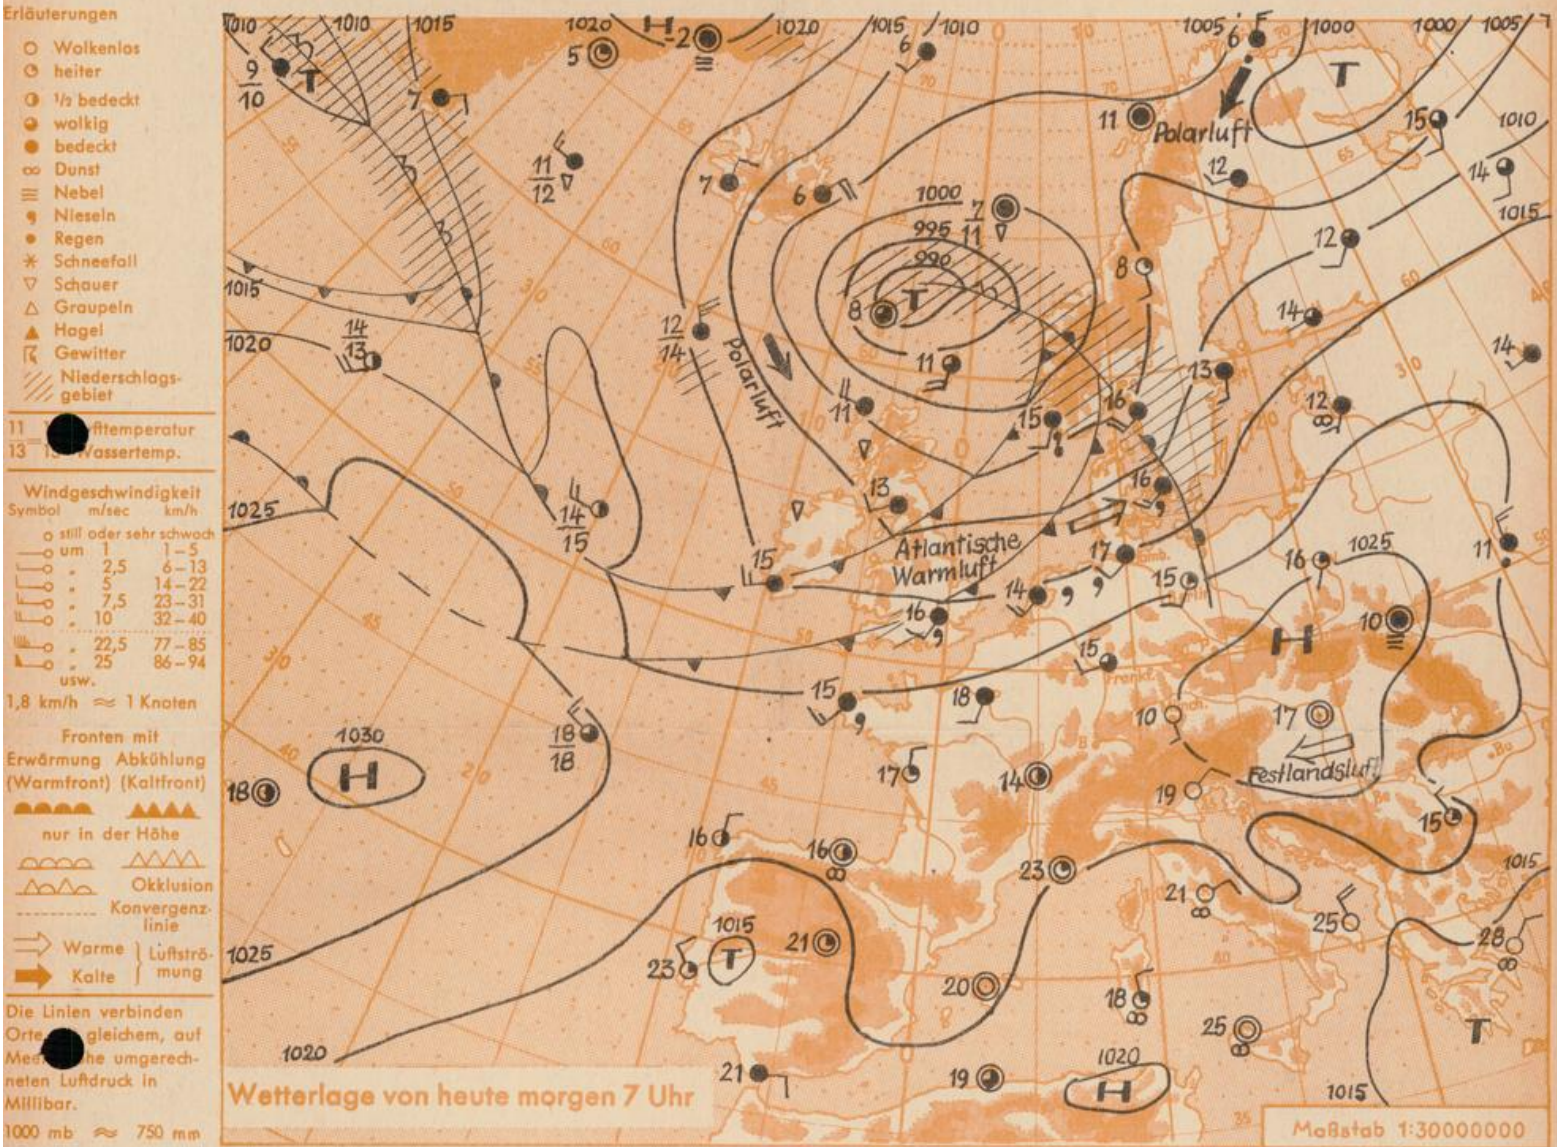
Erläuterungen
Wolkenlos
heiter
1/2 bedeckt
wolkig
bedeckt
Dunst
Nebel
Nieseln
Regen
Schneefall
Schauer
Graupeln
Hagel
Gewitter
Niederschlagsgebiet

11 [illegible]fttemperatur
13 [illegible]Wassertemp.

Windgeschwindigkeit
Symbol m/sec km/h
still oder sehr schwach
um 1 1–5
" 2,5 6–13
" 5 14–22
" 7,5 23–31
" 10 32–40
" 22,5 77–85
" 25 86–94
usw.
1,8 km/h ≈ 1 Knoten

Fronten mit
Erwärmung (Warmfront) Abkühlung (Kaltfront)
nur in der Höhe
Okklusion
Konvergenzlinie
Warme Luftströmung
Kalte

Die Linien verbinden Orte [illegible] gleichem, auf Mee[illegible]he umgerechneten Luftdruck in Millibar.
1000 mb ≈ 750 mm

1010 1010 1015 1020 H 2 1020 1015 1010 1005 6 1000 1000 1005
9/10 T 7 5 6 11 Polarluft T 1010 15
11/12 7 6 1000 7/11 12 14 1015
995 990 8 12
1015 14/13 8 T 12/14 Polarluft 14
1020 11 11 13 14
15 16 12
14/15 13 16
1025 15 Atlantische Warmluft 17 16 1025 11
15 14 15
16 H 10
15 15
18 18/18 18 10 17
1030 H 17 14 Festlandsluft
18 19 15
16 16 23 1015
21 25
1015 21 28
1025 23 T 20 18
1020 21 25
19 1020 H 1015 T

Wetterlage von heute morgen 7 Uhr
Maßstab 1:30000000